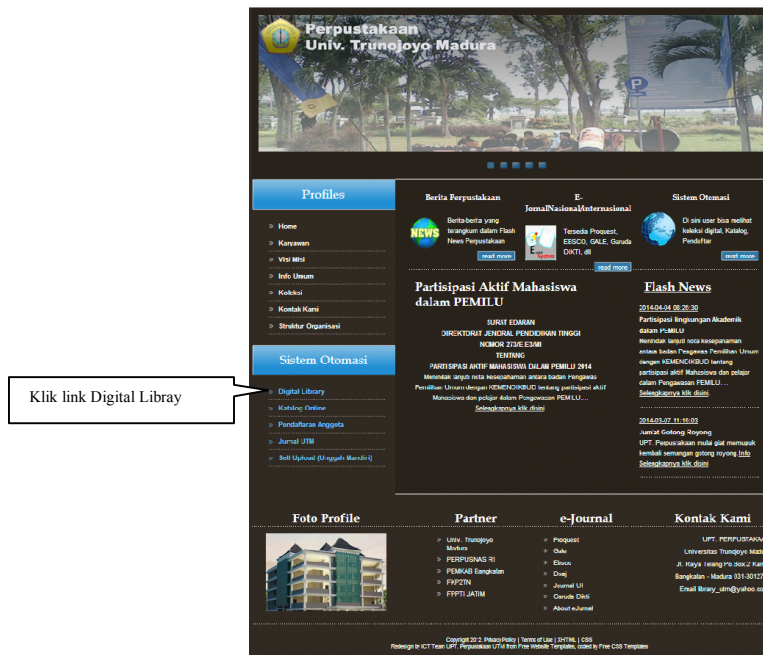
Perpustakaan
Univ. Trunojoyo Madura

Profiles

» Home
» Karyawan
» Visi Misi
» Info Umum
» Koleksi
» Kontak Kami
» Struktur Organisasi

Sistem Otomasi

» Digital Library
» Katalog Online
» Pendaftaran Anggota
» Jurnal UTM
» Self Upload (Unggah Mandiri)

Klik link Digital Libray

Berita Perpustakaan
Berita-berita yang terangkum dalam Flash News Perpustakaan
read more

E-JornalNasionalInternasional
Tersedia Proquest, EESCO, GALE, Garuda DIKTI, dll
read more

Sistem Otomasi
Di sini user bisa melihat koleksi digital, Katalog, Pendaftar
read more

Partisipasi Aktif Mahasiswa dalam PEMILU

SURAT EDARAN
DIREKTORAT JENDRAL PENDIDIKAN TINGGI
NOMOR 273/E.E3/MI
TENTANG
PARTISIPASI AKTIF MAHASISWA DALAM PEMILU 2014
Menindak lanjuti nota kesepahaman antara badan Pengawas Pemilihan Umum dengan KEMENDIKBUD tentang partisipasi aktif Mahasiswa dan pelajar dalam Pengawasan PEMILU....
Selengkapnya klik disini

Flash News

2014-04-04 08:26:30
Partisipasi lingkungan Akademik dalam PEMILU
Menindak lanjuti nota kesepahaman antara badan Pengawas Pemilihan Umum dengan KEMENDIKBUD tentang partisipasi aktif Mahasiswa dan pelajar dalam Pengawasan PEMILU....
Selengkapnya klik disini.

2014-03-07 11:18:03
Jum'at Gotong Royong
UPT. Perpustakaan mulai giat memupuk kembali semangat gotong royong Info
Selengkapnya klik disini

Foto Profile

Partner
» Univ. Trunojoyo Madura
» PERPUSNAS RI
» PEMKAB Bangkalan
» FKP2TN
» FPPTI JATIM

e-Journal
» Proquest
» Gale
» Ebsco
» Doaj
» Journal UI
» Garuda Dikti
» About eJurnal

Kontak Kami
UPT. PERPUSTAKAA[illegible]
Universitas Trunojoyo Madu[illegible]
Jl. Raya Telang Po.Box 2 Kam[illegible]
Bangkalan - Madura 031-30127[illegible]
Email library_utm@yahoo.co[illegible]

Copyright 2012. Privacy Policy | Terms of Use | XHTML | CSS
Redesign by ICT Team UPT. Perpustakaan UTM from Free Website Templates, coded by Free CSS Templates